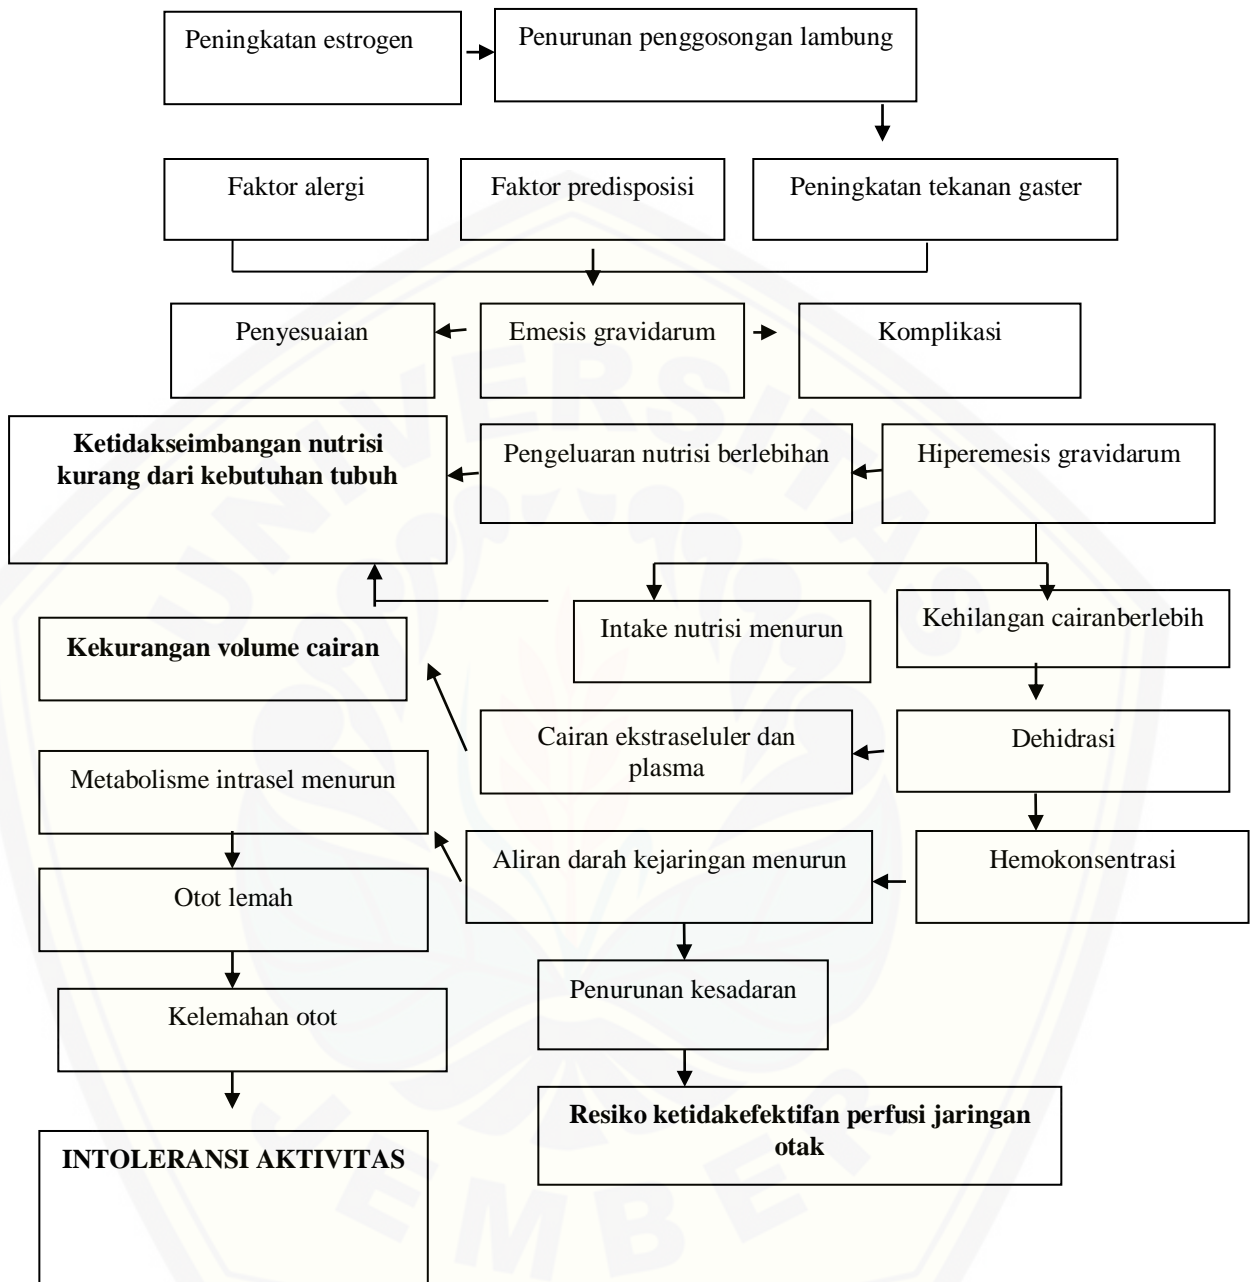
Peningkatan estrogen

Penurunan penggosongan lambung

Faktor alergi

Faktor predisposisi

Peningkatan tekanan gaster

Penyesuaian

Emesis gravidarum

Komplikasi

**Ketidakseimbangan nutrisi kurang dari kebutuhan tubuh**

Pengeluaran nutrisi berlebihan

Hiperemesis gravidarum

**Kekurangan volume cairan**

Intake nutrisi menurun

Kehilangan cairanberlebih

Cairan ekstraseluler dan plasma

Dehidrasi

Metabolisme intrasel menurun

Aliran darah kejaringan menurun

Hemokonsentrasi

Otot lemah

Kelemahan otot

Penurunan kesadaran

**Resiko ketidakefektifan perfusi jaringan otak**

**INTOLERANSI AKTIVITAS**